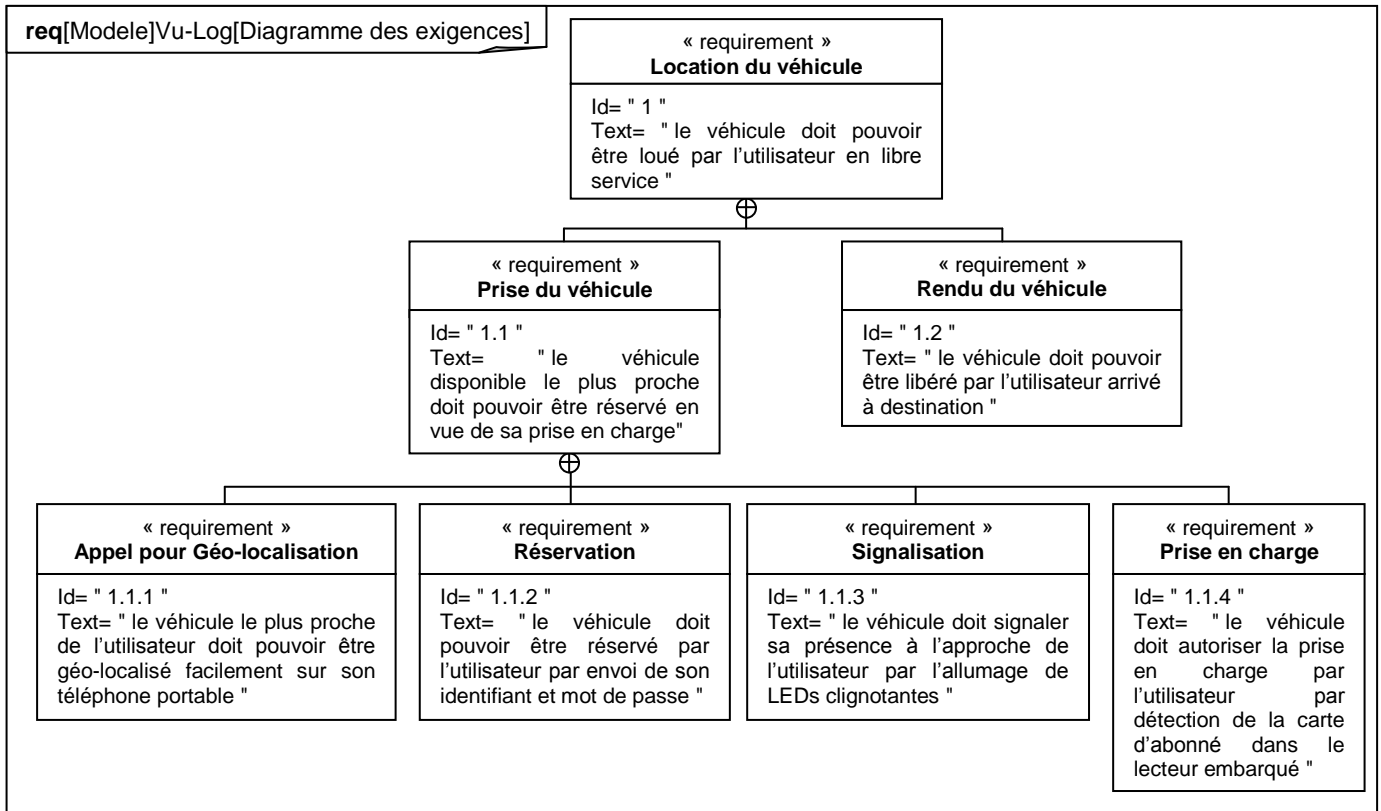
**req**[Modele]Vu-Log[Diagramme des exigences]

« requirement »
**Location du véhicule**

Id= " 1 "
Text= " le véhicule doit pouvoir être loué par l'utilisateur en libre service "

« requirement »
**Prise du véhicule**

Id= " 1.1 "
Text= " le véhicule disponible le plus proche doit pouvoir être réservé en vue de sa prise en charge"

« requirement »
**Rendu du véhicule**

Id= " 1.2 "
Text= " le véhicule doit pouvoir être libéré par l'utilisateur arrivé à destination "

« requirement »
**Appel pour Géo-localisation**

Id= " 1.1.1 "
Text= " le véhicule le plus proche de l'utilisateur doit pouvoir être géo-localisé facilement sur son téléphone portable "

« requirement »
**Réservation**

Id= " 1.1.2 "
Text= " le véhicule doit pouvoir être réservé par l'utilisateur par envoi de son identifiant et mot de passe "

« requirement »
**Signalisation**

Id= " 1.1.3 "
Text= " le véhicule doit signaler sa présence à l'approche de l'utilisateur par l'allumage de LEDs clignotantes "

« requirement »
**Prise en charge**

Id= " 1.1.4 "
Text= " le véhicule doit autoriser la prise en charge par l'utilisateur par détection de la carte d'abonné dans le lecteur embarqué "